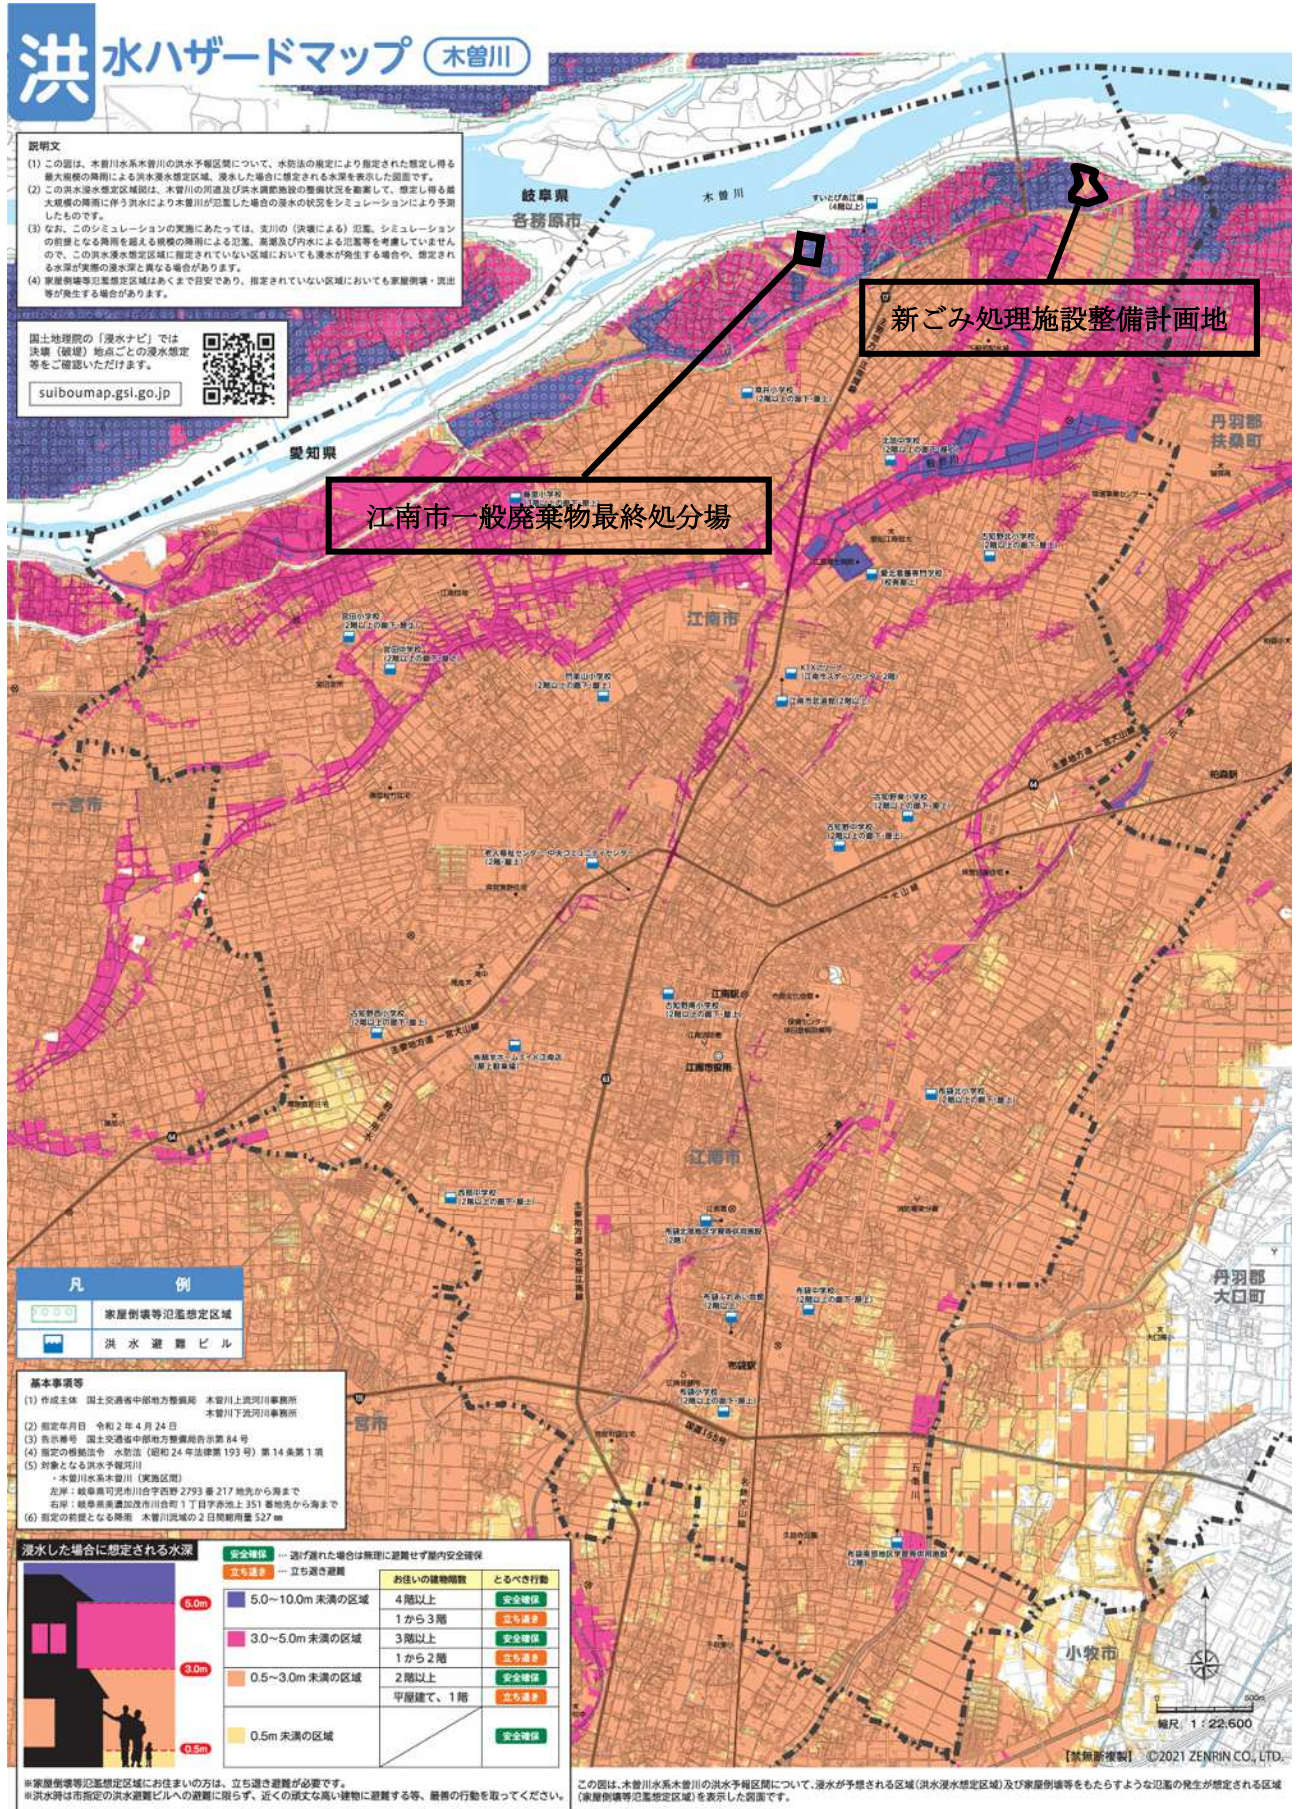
洪水ハザードマップ 木曽川

説明文
(1) この図は、木曽川水系木曽川の洪水予報区間について、水防法の規定により指定された想定し得る最大規模の降雨による洪水浸水想定区域、浸水した場合に想定される水深を表示した図面です。
(2) この洪水浸水想定区域図は、木曽川の河道及び洪水調節施設の整備状況を勘案して、想定し得る最大規模の降雨に伴う洪水により木曽川が氾濫した場合の浸水の状況をシミュレーションにより予測したものです。
(3) なお、このシミュレーションの実施にあたっては、支川の（決壊による）氾濫、シミュレーションの前提となる降雨を超える規模の降雨による氾濫、高潮及び内水による氾濫等を考慮していませんので、この洪水浸水想定区域に指定されていない区域においても浸水が発生する場合や、想定される水深が実際の浸水深と異なる場合があります。
(4) 家屋倒壊等氾濫想定区域はあくまで目安であり、指定されていない区域においても家屋倒壊・流出等が発生する場合があります。

国土地理院の「浸水ナビ」では決壊（破堤）地点ごとの浸水想定等をご確認いただけます。
suiboumap.gsi.go.jp

岐阜県
各務原市
木曽川
愛知県
新ごみ処理施設整備計画地
江南市一般廃棄物最終処分場
丹羽郡扶桑町
江南市
一宮市
江南駅
江南市役所
江南市
丹羽郡大口町
小牧市

凡例
家屋倒壊等氾濫想定区域
洪水避難ビル

基本事項等
(1) 作成主体 国土交通省中部地方整備局 木曽川上流河川事務所 木曽川下流河川事務所
(2) 指定年月日 令和2年4月24日
(3) 告示番号 国土交通省中部地方整備局告示第84号
(4) 指定の根拠法令 水防法（昭和24年法律第193号）第14条第1項
(5) 対象となる洪水予報河川
・木曽川水系木曽川（実施区間）
(6) 指定の前提となる降雨 木曽川流域の2日間総雨量527㎜

浸水した場合に想定される水深
安全確保 ― 逃げ遅れた場合は無理に避難せず屋内安全確保
立ち退き ― 立ち退き避難
5.0m
3.0m
0.5m

| | お住いの建物階数 | とるべき行動 |
|---|---|---|
| 5.0～10.0m 未満の区域 | 4階以上 | 安全確保 |
| | 1から3階 | 立ち退き |
| 3.0～5.0m 未満の区域 | 3階以上 | 安全確保 |
| | 1から2階 | 立ち退き |
| 0.5～3.0m 未満の区域 | 2階以上 | 安全確保 |
| | 平屋建て、1階 | 立ち退き |
| 0.5m 未満の区域 | | 安全確保 |

※家屋倒壊等氾濫想定区域にお住まいの方は、立ち退き避難が必要です。
※洪水時は市指定の洪水避難ビルへの避難に限らず、近くの頑丈な高い建物に避難する等、最善の行動を取ってください。

縮尺 1：22,600
【禁無断複製】 ©2021 ZENRIN CO., LTD.
この図は、木曽川水系木曽川の洪水予報区間について、浸水が予想される区域（洪水浸水想定区域）及び家屋倒壊等をもたらすような氾濫の発生が想定される区域（家屋倒壊等氾濫想定区域）を表示した図面です。